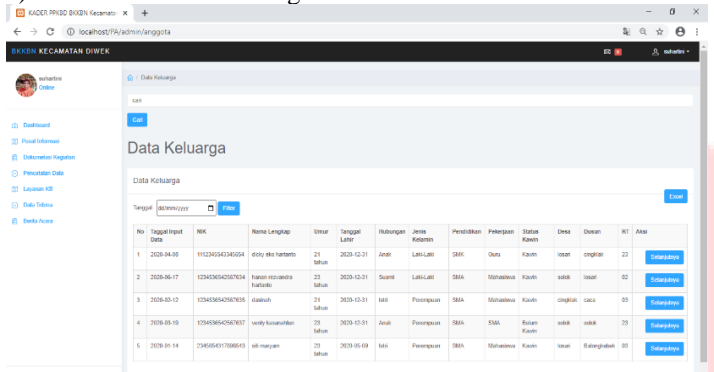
KADER PPKBD BKKBN Kecamatan ×  +

localhost/PA/admin/anggota

BKKBN KECAMATAN DIWEK

suhartini

suhartini
Online

Data Keluarga

cari

Cari

Dashboard
Pusat Informasi
Dokumentasi Kegiatan
Pencatatan Data
Layanan KB
Data Tribina
Berita Acara

Data Keluarga

Data Keluarga

Excel

Tanggal dd/mm/yyyy Filter

| No | Tanggal Input Data | NIK | Nama Lengkap | Umur | Tanggal Lahir | Hubungan | Jenis Kelamin | Pendidikan | Pekerjaan | Status Kawin | Desa | Dusun | RT | Aksi |
|---|---|---|---|---|---|---|---|---|---|---|---|---|---|---|
| 1 | 2020-04-08 | 1112343343345654 | dicky eko hartanto | 21 tahun | 2020-12-21 | Anak | Laki-Laki | SMK | Guru | Kawin | losari | cingkiak | 22 | Selanjutnya |
| 2 | 2020-06-17 | 1234536542567634 | hanan reizvandra hartanto | 21 tahun | 2020-12-31 | Suami | Laki-Laki | SMA | Mahasiswa | Kawin | solok | losari | 02 | Selanjutnya |
| 3 | 2020-02-12 | 1234536542567635 | dasinah | 21 tahun | 2020-12-31 | Istri | Perempuan | SMA | Mahasiswa | Kawin | cingkiak | caca | 03 | Selanjutnya |
| 4 | 2020-09-19 | 1234536542567657 | venty kusunahtan | 21 tahun | 2020-12-31 | Anak | Perempuan | SMA | SMA | Belum Kawin | solok | solok | 25 | Selanjutnya |
| 5 | 2020-01-14 | 2345654317898643 | siti maryam | 20 tahun | 2020-05-09 | Istri | Perempuan | SMA | Mahasiswa | Kawin | losari | Batanghabek | 80 | Selanjutnya |